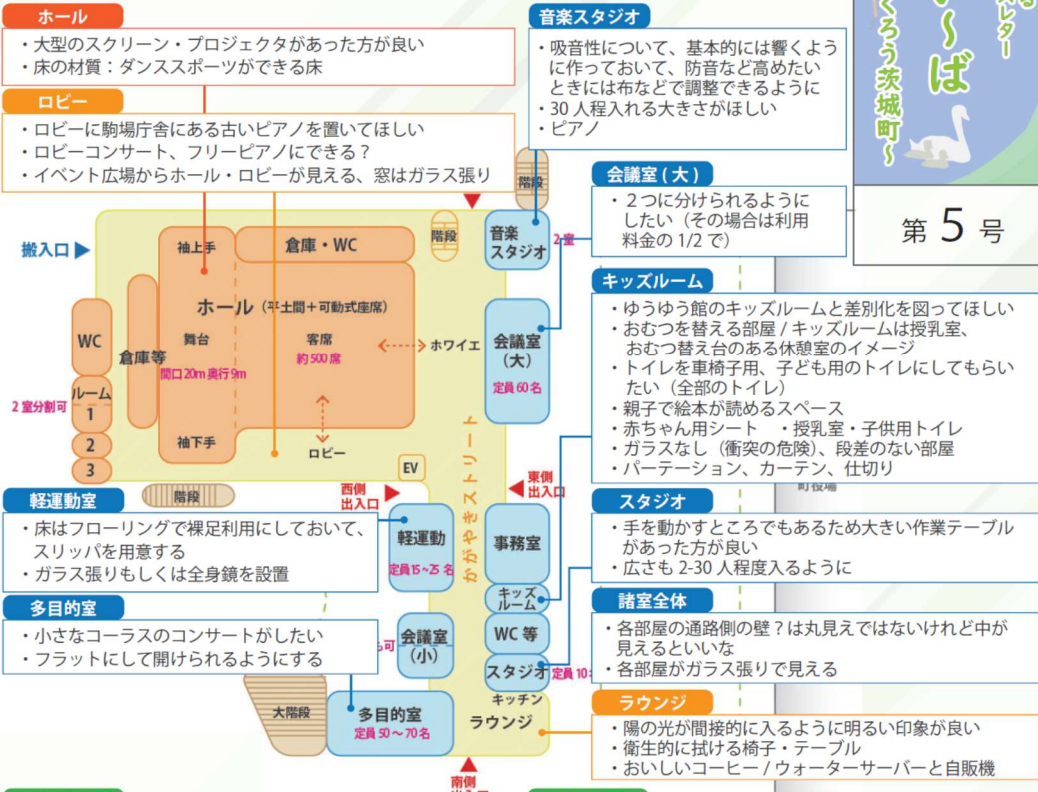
ホール
・大型のスクリーン・プロジェクタがあった方が良い
・床の材質：ダンススポーツができる床

ロビー
・ロビーに駒場庁舎にある古いピアノを置いてほしい
・ロビーコンサート、フリーピアノにできる？
・イベント広場からホール・ロビーが見える、窓はガラス張り

音楽スタジオ
・吸音性について、基本的には響くように作っておいて、防音など高めたいときには布などで調整できるように
・30 人程入れる大きさがほしい
・ピアノ

ルター
〜ば
くろう茨城町〜

第 5 号

会議室（大）
・２つに分けられるようにしたい（その場合は利用料金の 1/2 で）

キッズルーム
・ゆうゆう館のキッズルームと差別化を図ってほしい
・おむつを替える部屋 / キッズルームは授乳室、おむつ替え台のある休憩室のイメージ
・トイレを車椅子用、子ども用のトイレにしてもらいたい（全部のトイレ）
・親子で絵本が読めるスペース
・赤ちゃん用シート　・授乳室・子供用トイレ
・ガラスなし（衝突の危険）、段差のない部屋
・パーテーション、カーテン、仕切り

スタジオ
・手を動かすところでもあるため大きい作業テーブルがあった方が良い
・広さも 2-30 人程度入るように

諸室全体
・各部屋の通路側の壁？は丸見えではないけれど中が見えるといいな
・各部屋がガラス張りで見える

ラウンジ
・陽の光が間接的に入るように明るい印象が良い
・衛生的に拭ける椅子・テーブル
・おいしいコーヒー / ウォーターサーバーと自販機

軽運動室
・床はフローリングで裸足利用にしておいて、スリッパを用意する
・ガラス張りもしくは全身鏡を設置

多目的室
・小さなコーラスのコンサートがしたい
・フラットにして開けられるようにする

搬入口
階段
袖上手
倉庫・WC
階段
音楽スタジオ
2 室
ホール（平土間＋可動式座席）
WC
倉庫等
舞台
開口 20m 奥行 9m
客席
約 500 席
ホワイエ
会議室（大）
定員 60 名
ルーム 1 2 3
2 室分割可
袖下手
ロビー
EV
かがやきストリート
階段
西側出入口
東側出入口
軽運動
定員 15〜25 名
事務室
キッズルーム
WC 等
会議室（小）
スタジオ
定員 10
キッチン
大階段
多目的室
定員 50〜70 名
ラウンジ
南側
町役場
可